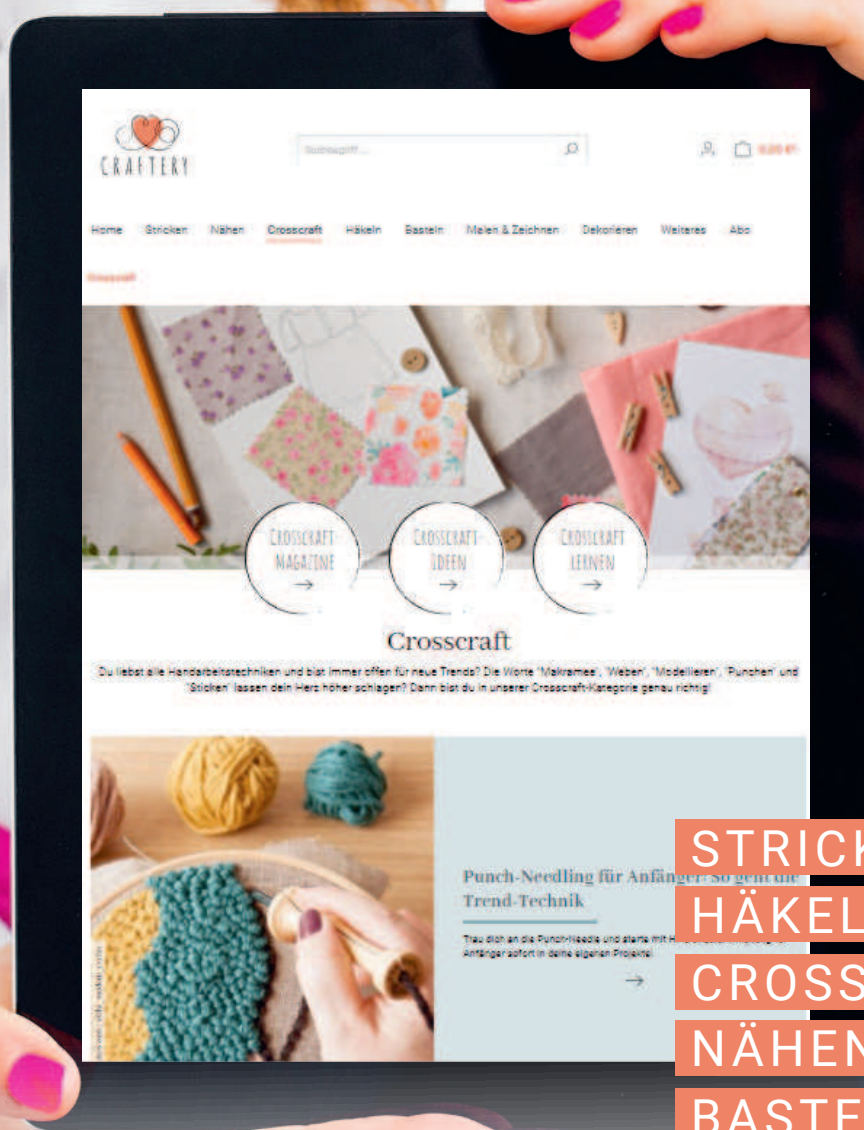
CRAFTERY

Suchbegriff...

0,00 €

Home Stricken Nähen Crosscraft Häkeln Basteln Malen & Zeichnen Dekorieren Weiteres Abo

Crosscraft

CROSSCRAFT-MAGAZINE →

CROSSCRAFT-IDEEN →

CROSSCRAFT LERNEN →

Crosscraft

Du liebst alle Handarbeitstechniken und bist immer offen für neue Trends? Die Worte "Makramee", "Weben", "Modellieren", "Punchen" und "Sticken" lassen dein Herz höher schlagen? Dann bist du in unserer Crosscraft-Kategorie genau richtig!

Punch-Needling für Anfänger: So geht die Trend-Technik

Trau dich an die Punch-Needle und starte mit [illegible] Anfänger sofort in deine eigenen Projekte!

→

STRICK
HÄKEL
CROSS
NÄHEN
BASTE